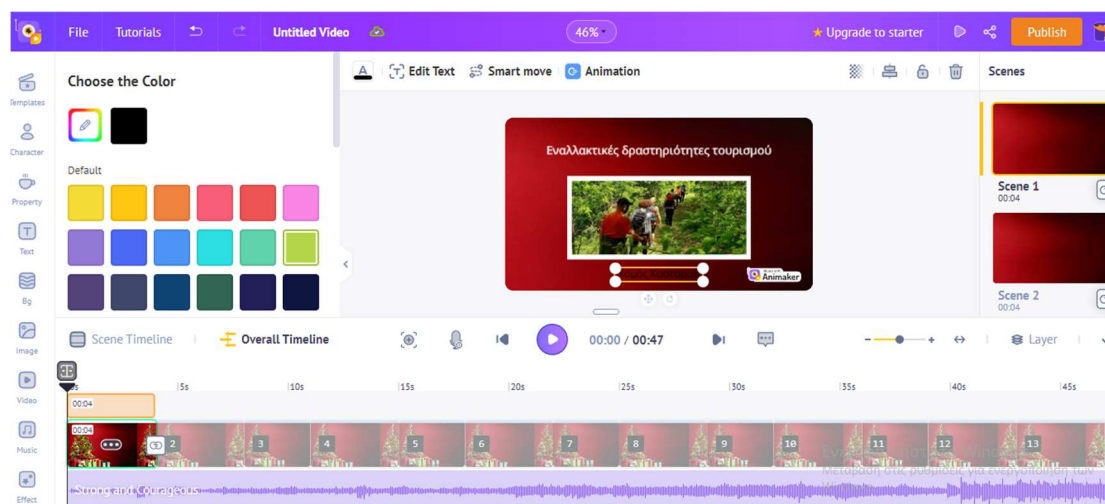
File Tutorials Untitled Video 46% Upgrade to starter Publish

Templates
Character
Property
Text
Bg
Image
Video
Music
Effect

Choose the Color

Default

Edit Text Smart move Animation

Scenes

Εναλλακτικές δραστηριότητες τουρισμού

Animaker

Scene 1
00:04

Scene 2
00:04

Scene Timeline Overall Timeline 00:00 / 00:47 Layer

0s 5s 10s 15s 20s 25s 30s 35s 40s 45s

00:04

00:04

2 3 4 5 6 7 8 9 10 11 12 13

Strong and Courageous

Ενεργοποίηση των Windows
Μετάβαση στις ρυθμίσεις για ενεργοποίηση των Windows.